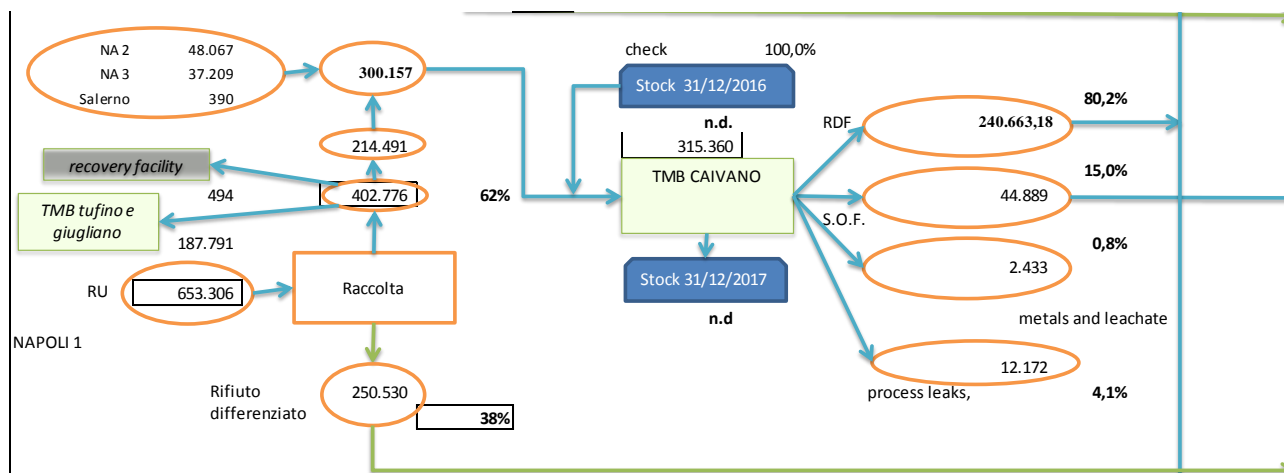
NA 2 48.067
NA 3 37.209
Salerno 390

300.157

check 100,0%

Stock 31/12/2016

n.d.

315.360

RDF

240.663,18

80,2%

214.491

recovery facility

494

402.776

62%

TMB CAIVANO

15,0%

44.889

TMB tufino e giugliano

187.791

S.O.F.

0,8%

2.433

RU

653.306

Raccolta

Stock 31/12/2017

n.d

metals and leachate

NAPOLI 1

12.172

Rifiuto differenziato

250.530

process leaks,

4,1%

38%